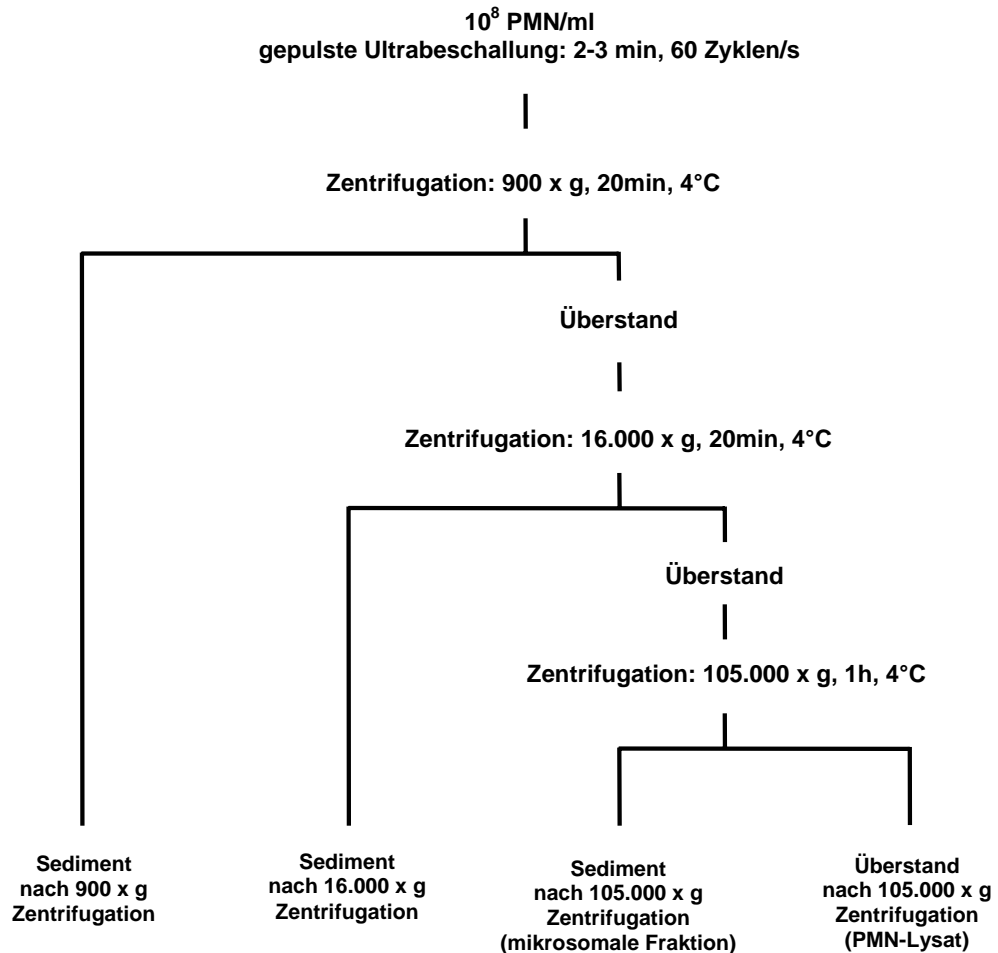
$10^8$ PMN/ml
gepulste Ultrabeschallung: 2-3 min, 60 Zyklen/s

Zentrifugation: 900 x g, 20min, 4°C

Überstand

Zentrifugation: 16.000 x g, 20min, 4°C

Überstand

Zentrifugation: 105.000 x g, 1h, 4°C

Sediment nach 900 x g Zentrifugation

Sediment nach 16.000 x g Zentrifugation

Sediment nach 105.000 x g Zentrifugation (mikrosomale Fraktion)

Überstand nach 105.000 x g Zentrifugation (PMN-Lysat)